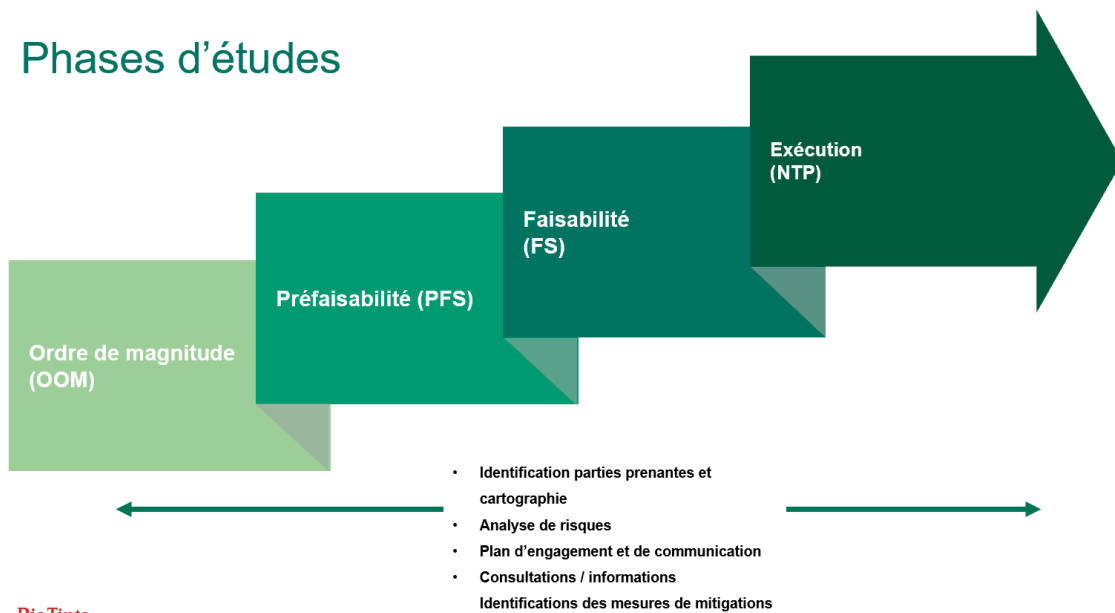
Phases d’études

Ordre de magnitude (OOM)

Préfaisabilité (PFS)

Faisabilité (FS)

Exécution (NTP)

• Identification parties prenantes et cartographie
• Analyse de risques
• Plan d’engagement et de communication
• Consultations / informations
Identifications des mesures de mitigations

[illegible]